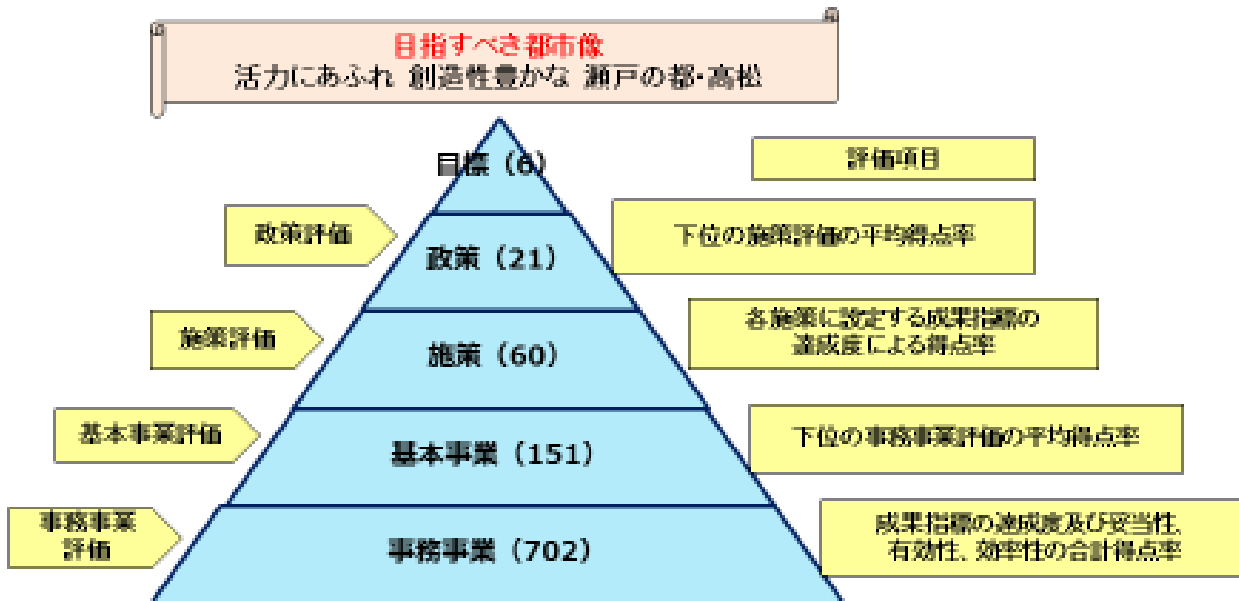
目指すべき都市像
活力にあふれ 創造性豊かな 瀬戸の都・高松

目標（6）

評価項目

政策評価

政策（21）

下位の施策評価の平均得点率

施策評価

施策（60）

各施策に設定する成果指標の達成度による得点率

基本事業評価

基本事業（151）

下位の事務事業評価の平均得点率

事務事業評価

事務事業（702）

成果指標の達成度及び妥当性、有効性、効率性の合計得点率